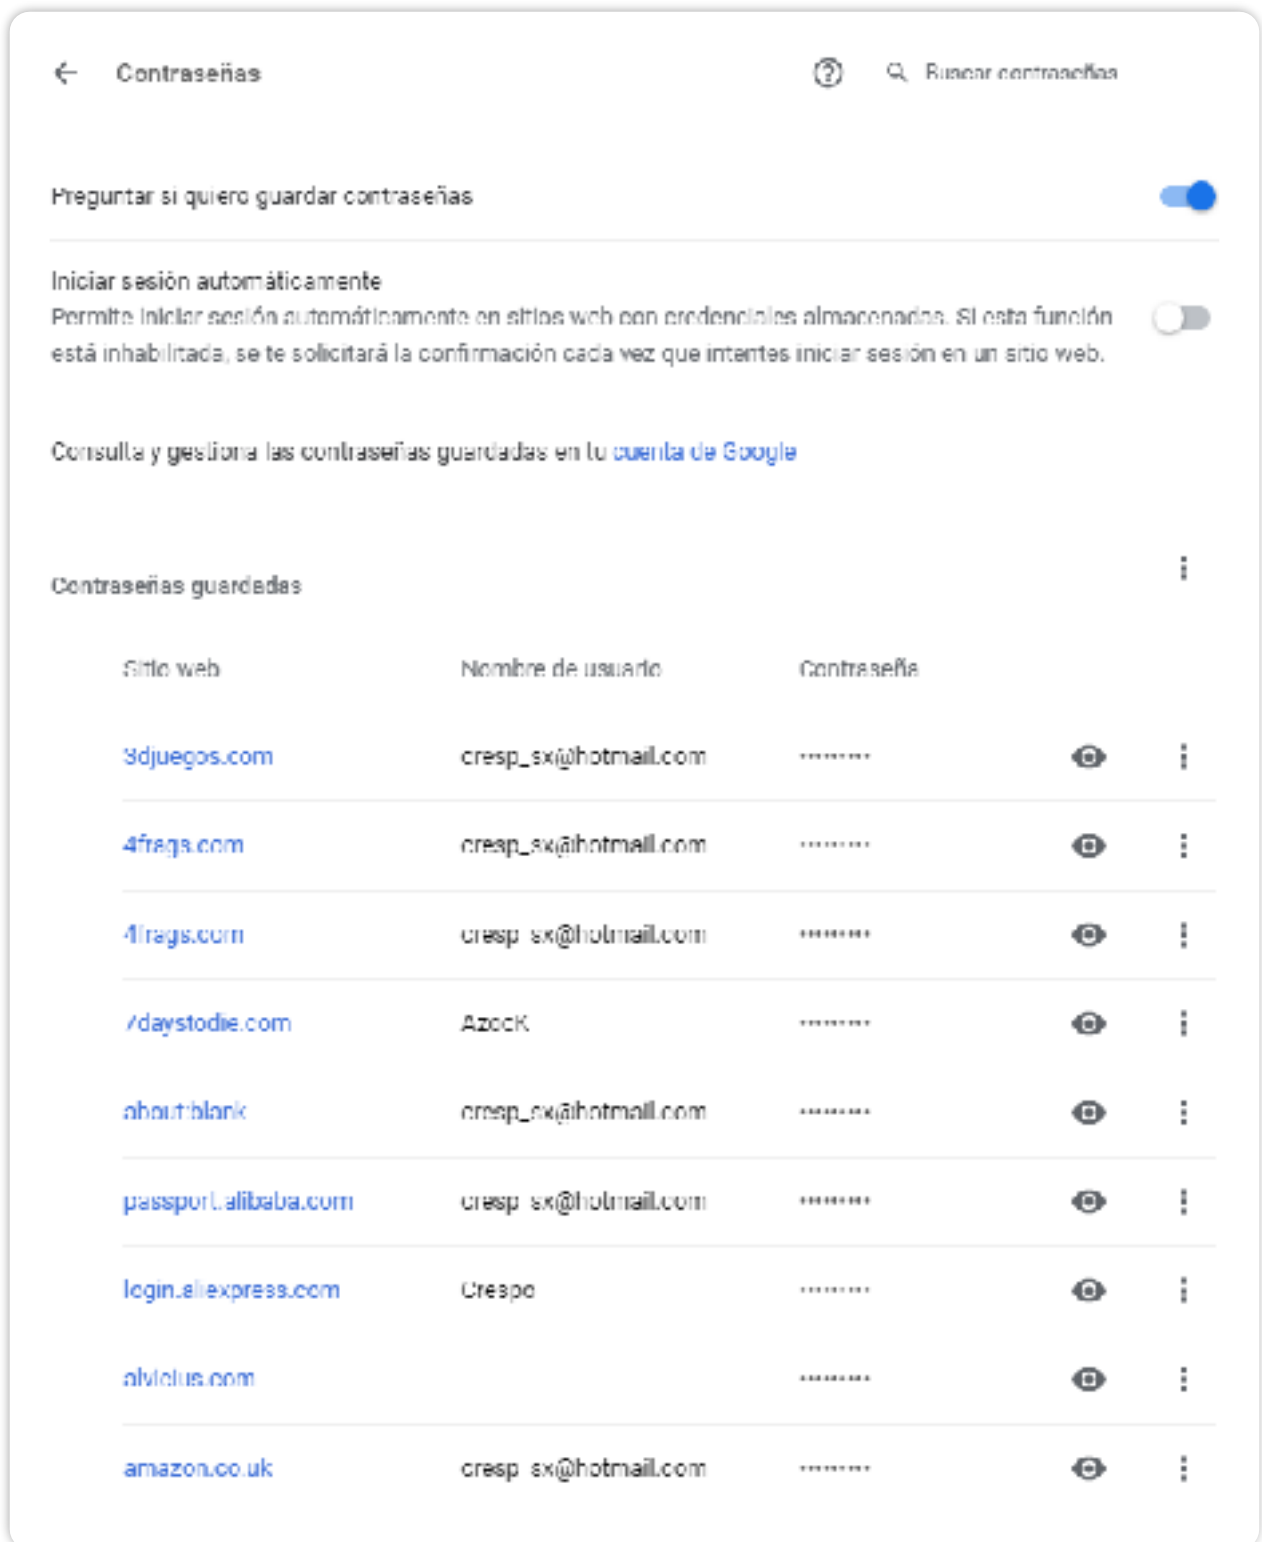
Contraseñas

Buscar contraseñas

Preguntar si quiero guardar contraseñas

Iniciar sesión automáticamente
Permite iniciar sesión automáticamente en sitios web con credenciales almacenadas. Si esta función está inhabilitada, se te solicitará la confirmación cada vez que intentes iniciar sesión en un sitio web.

Consulta y gestiona las contraseñas guardadas en tu cuenta de Google

Contraseñas guardadas

| Sitio web | Nombre de usuario | Contraseña |
|---|---|---|
| 3djuegos.com | cresp_sx@hotmail.com | ••••••••• |
| 4frags.com | cresp_sx@hotmail.com | ••••••••• |
| 4frags.com | cresp_sx@hotmail.com | ••••••••• |
| 7daystodie.com | AzocK | ••••••••• |
| about:blank | cresp_sx@hotmail.com | ••••••••• |
| passport.alibaba.com | cresp_sx@hotmail.com | ••••••••• |
| login.aliexpress.com | Crespo | ••••••••• |
| alvicius.com | | ••••••••• |
| amazon.co.uk | cresp_sx@hotmail.com | ••••••••• |